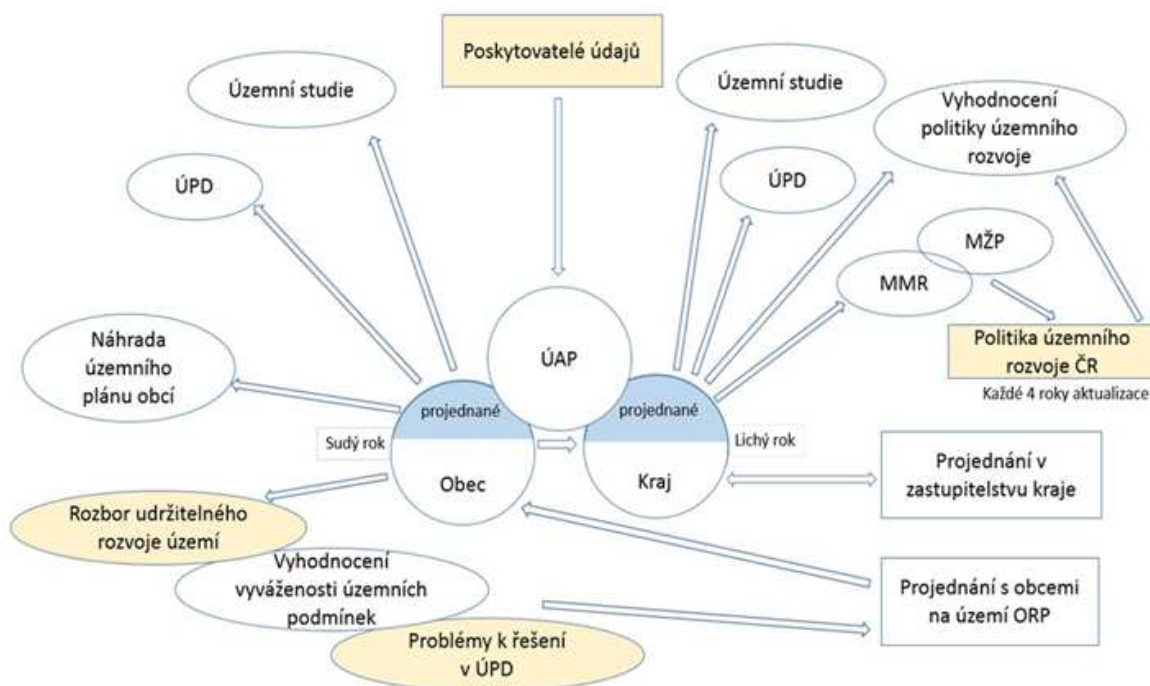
Poskytovatelé údajů

Územní studie

Územní studie

Vyhodnocení politiky územního rozvoje

ÚPD

ÚPD

MŽP

MMR

Náhrada územního plánu obcí

ÚAP

Politika územního rozvoje ČR

Každé 4 roky aktualizace

projednané

projednané

Sudý rok

Lichý rok

Obec

Kraj

Projednání v zastupitelstvu kraje

Rozbor udržitelného rozvoje území

Vyhodnocení vyváženosti územních podmínek

Projednání s obcemi na území ORP

Problémy k řešení v ÚPD